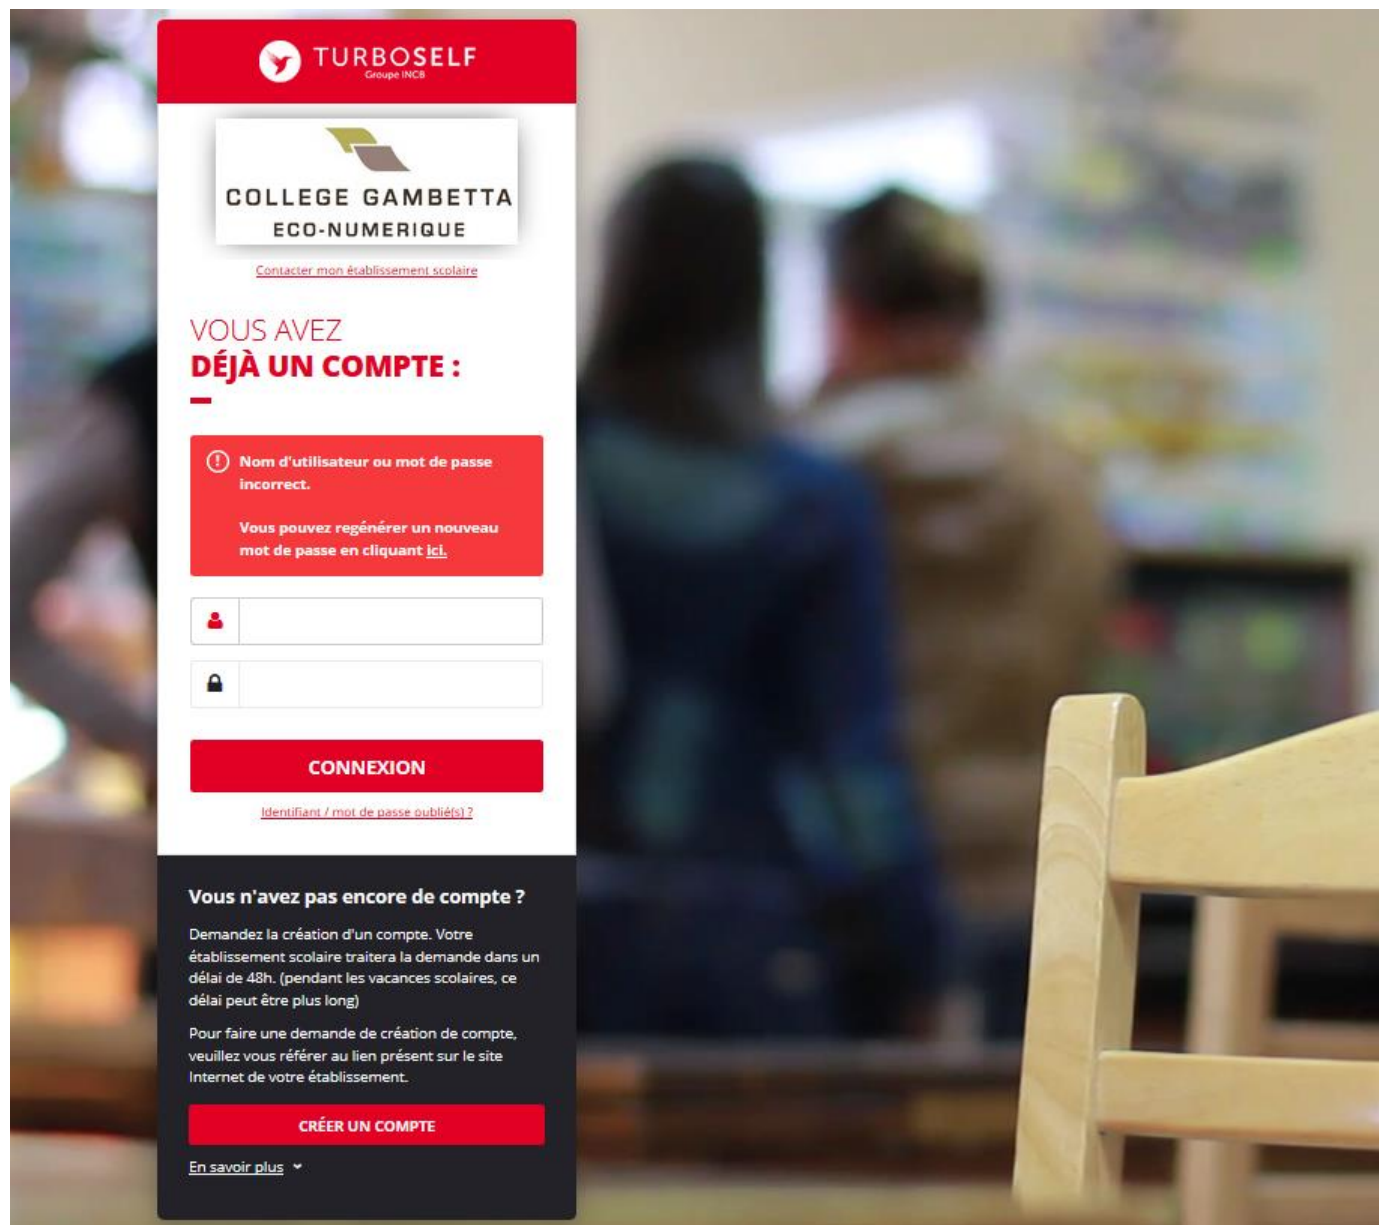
TURBOSELF
Groupe INCB

COLLEGE GAMBETTA
ECO-NUMERIQUE

Contacter mon établissement scolaire

VOUS AVEZ
DÉJÀ UN COMPTE :

Nom d'utilisateur ou mot de passe incorrect.

Vous pouvez regénérer un nouveau mot de passe en cliquant ici.

CONNEXION

Identifiant / mot de passe oublié(s) ?

Vous n'avez pas encore de compte ?

Demandez la création d'un compte. Votre établissement scolaire traitera la demande dans un délai de 48h. (pendant les vacances scolaires, ce délai peut être plus long)

Pour faire une demande de création de compte, veuillez vous référer au lien présent sur le site Internet de votre établissement.

CRÉER UN COMPTE

En savoir plus